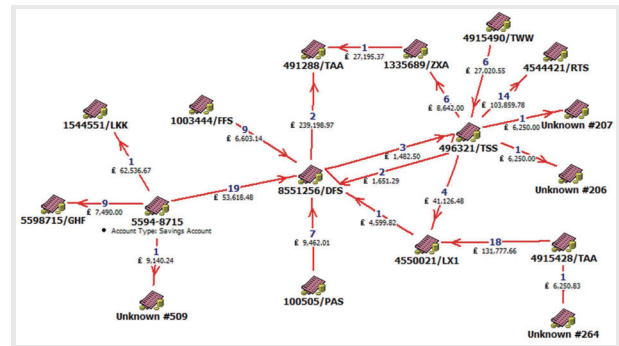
491288/TAA
1
£ 27,195.37
1335689/ZXA
4915490/TWW
6
£ 27,020.55
4544421/RTS
14
£ 103,859.78
6
£ 8,642.00
1
£ 6,250.00
Unknown #207
1003444/FFS
9
£ 6,603.14
2
£ 239,198.97
3
£ 1,482.50
496321/TSS
1
£ 6,250.00
Unknown #206
1544551/LKK
1
£ 62,536.67
2
£ 1,651.29
4
£ 41,126.48
5598715/GHF
9
£ 7,490.00
5594-8715
• Account Type: Savings Account
19
£ 53,618.48
8551256/DFS
1
£ 4,599.82
4550021/LX1
18
£ 131,777.66
4915428/TAA
1
£ 9,140.24
7
£ 9,462.01
1
£ 6,250.83
Unknown #509
100505/PAS
Unknown #264